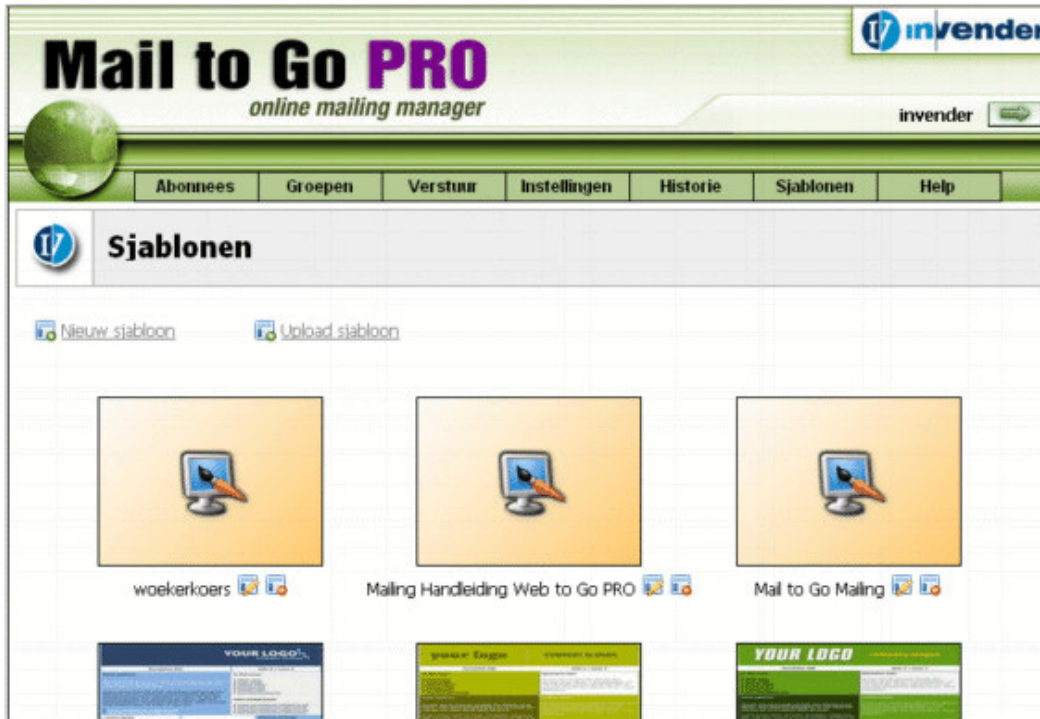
invender

Mail to Go PRO

online mailing manager

invender

Abonnees | Groepen | Verstuur | Instellingen | Historie | Sjablonen | Help

Sjablonen

Nieuw sjabloon

Upload sjabloon

woekerkoers

Mailing Handleiding Web to Go PRO

Mail to Go Mailing

YOUR LOGO

your logo

YOUR LOGO